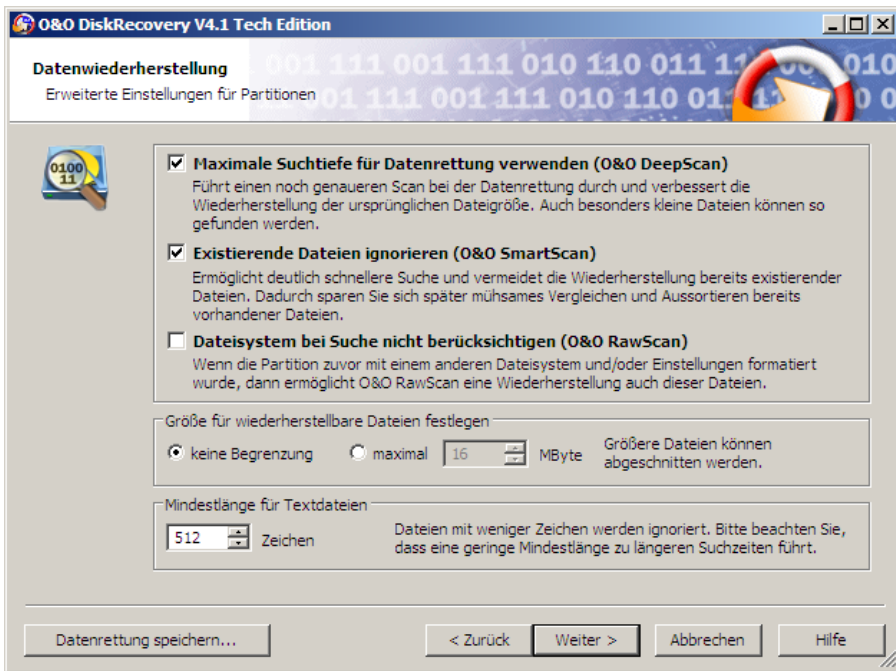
O&O DiskRecovery V4.1 Tech Edition

Datenwiederherstellung
Erweiterte Einstellungen für Partitionen

001 111 001 111 010 110 011 11 010
01 111 001 111 010 110 01 0

0100 11

☑ Maximale Suchtiefe für Datenrettung verwenden (O&O DeepScan)
Führt einen noch genaueren Scan bei der Datenrettung durch und verbessert die Wiederherstellung der ursprünglichen Dateigröße. Auch besonders kleine Dateien können so gefunden werden.

☑ Existierende Dateien ignorieren (O&O SmartScan)
Ermöglicht deutlich schnellere Suche und vermeidet die Wiederherstellung bereits existierender Dateien. Dadurch sparen Sie sich später mühsames Vergleichen und Aussortieren bereits vorhandener Dateien.

☐ Dateisystem bei Suche nicht berücksichtigen (O&O RawScan)
Wenn die Partition zuvor mit einem anderen Dateisystem und/oder Einstellungen formatiert wurde, dann ermöglicht O&O RawScan eine Wiederherstellung auch dieser Dateien.

Größe für wiederherstellbare Dateien festlegen
keine Begrenzung
maximal 16 MByte
Größere Dateien können abgeschnitten werden.

Mindestlänge für Textdateien
512 Zeichen
Dateien mit weniger Zeichen werden ignoriert. Bitte beachten Sie, dass eine geringe Mindestlänge zu längeren Suchzeiten führt.

Datenrettung speichern...
< Zurück
Weiter >
Abbrechen
Hilfe